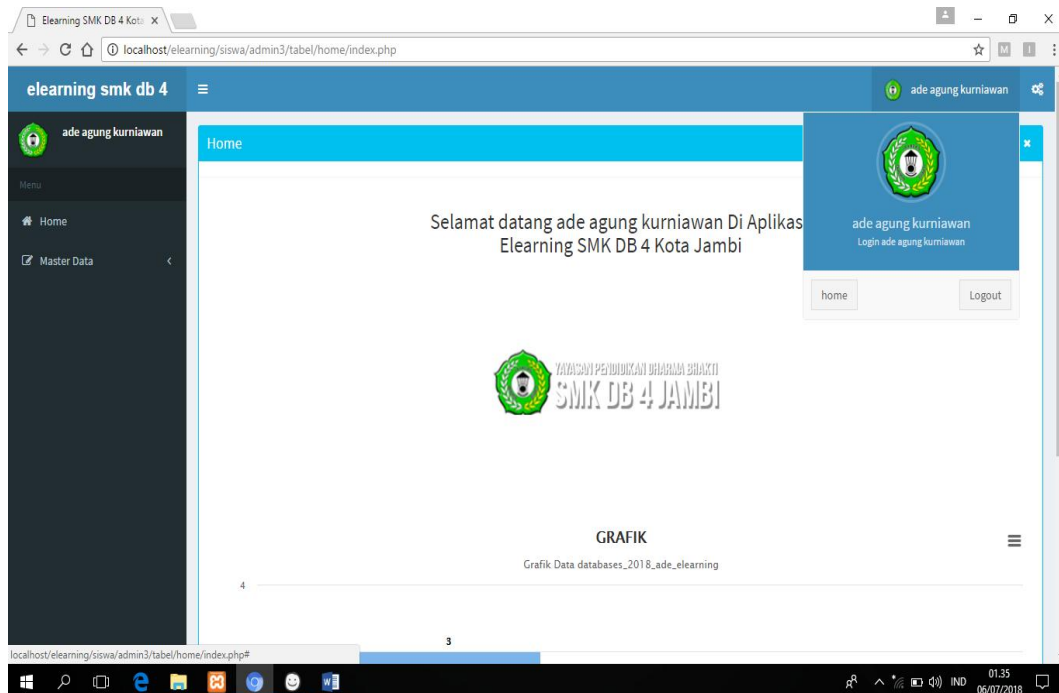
Elearning SMK DB 4 Kota ×

localhost/elearning/siswa/admin3/tabel/home/index.php

elearning smk db 4

ade agung kurniawan

ade agung kurniawan

Menu

Home

Master Data

Home

Selamat datang ade agung kurniawan Di Aplikas
Elearning SMK DB 4 Kota Jambi

ade agung kurniawan
Login ade agung kurniawan

home

Logout

YAYASAN PENDIDIKAN DHARMA BHAKTI
SMK DB 4 JAMBI

GRAFIK

Grafik Data databases_2018_ade_elearning

4

3

localhost/elearning/siswa/admin3/tabel/home/index.php#

IND

01.35
06/07/2018